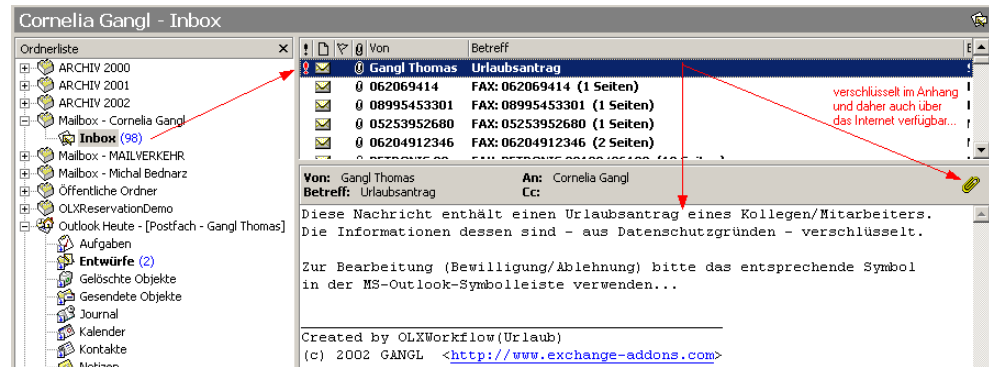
Cornelia Gangl - Inbox

Ordnerliste

ARCHIV 2000
ARCHIV 2001
ARCHIV 2002
Mailbox - Cornelia Gangl
Inbox (98)
Mailbox - MAILVERKEHR
Mailbox - Michal Bednarz
Öffentliche Ordner
OLXReservationDemo
Outlook Heute - [Postfach - Gangl Thomas]
Aufgaben
Entwürfe (2)
Gelöschte Objekte
Gesendete Objekte
Journal
Kalender
Kontakte
Notizen

| ! | | | | Von | Betreff |
|---|---|---|---|---|---|
| ! | | | | Gangl Thomas | Urlaubsantrag |
| | | | | 062069414 | FAX: 062069414 (1 Seiten) |
| | | | | 08995453301 | FAX: 08995453301 (1 Seiten) |
| | | | | 05253952680 | FAX: 05253952680 (1 Seiten) |
| | | | | 06204912346 | FAX: 06204912346 (2 Seiten) |

verschlüsselt im Anhang und daher auch über das Internet verfügbar...

Von: Gangl Thomas
An: Cornelia Gangl
Betreff: Urlaubsantrag
Cc:

Diese Nachricht enthält einen Urlaubsantrag eines Kollegen/Mitarbeiters. Die Informationen dessen sind - aus Datenschutzgründen - verschlüsselt.

Zur Bearbeitung (Bewilligung/Ablehnung) bitte das entsprechende Symbol in der MS-Outlook-Symbolleiste verwenden...

Created by OLXWorkflow(Urlaub)
(c) 2002 GANGL <http://www.exchange-addons.com>